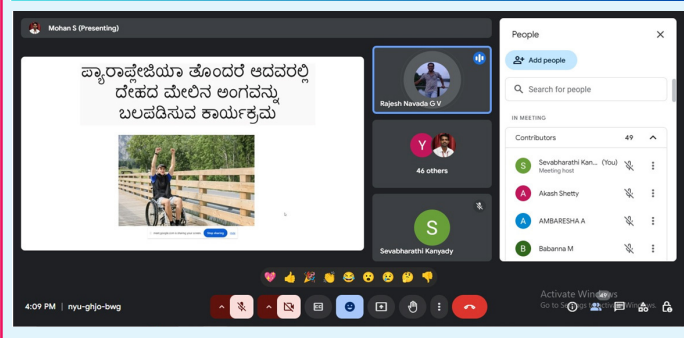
Mohan S (Presenting)

ಪ್ಯಾರಾಪ್ಲೇಜಿಯಾ ತೊಂದರೆ ಆದವರಲ್ಲಿ ದೇಹದ ಮೇಲಿನ ಅಂಗವನ್ನು ಬಲಪಡಿಸುವ ಕಾರ್ಯಕ್ರಮ

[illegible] Stop sharing

Rajesh Navada G V

Y

46 others

S

Sevabharathi Kanyady

People

Add people

Search for people

IN MEETING

Contributors 49

S Sevabharathi Kan... (You) Meeting host

A Akash Shetty

A AMBARESHA A

B Babanna M

4:09 PM | nyu-ghjo-bwg

Activate Windows
Go to Settings to activate Windows.

49